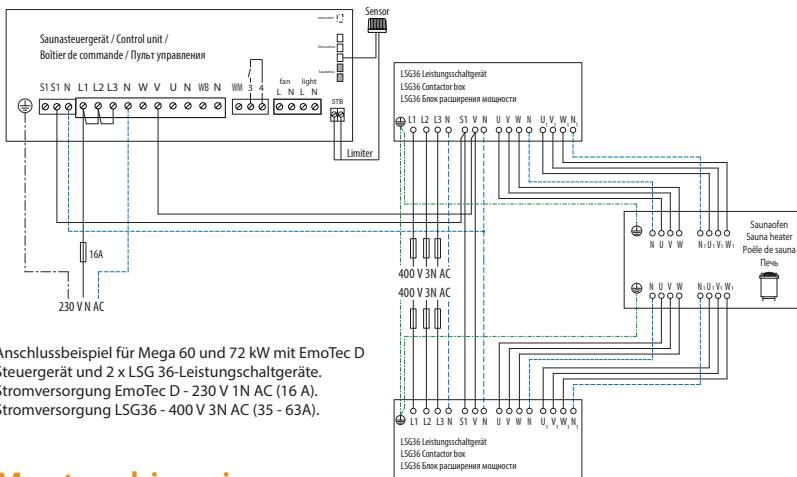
Sensor

Saunasteuergerät / Control unit / Boîtier de commande / Пульт управления

S1 S1 N L1 L2 L3 N N W V U N WB N WM 3 4 fan L N light L N STB

Limiter

16A

230 V N AC

LSG36 Leistungsschaltgerät
LSG36 Contactor box
LSG36 Блок расширения мощности

L1 L2 L3 N S1 V N U V W N $U_1$ $V_1$ $W_1$ $N_1$

400 V 3N AC

400 V 3N AC

Saunaofen
Sauna heater
Poêle de sauna
Печь

N U V W $N_1$ $U_1$ $V_1$ $W_1$

N U V W $N_1$ $U_1$ $V_1$ $W_1$

L1 L2 L3 N S1 V N U V W N $U_1$ $V_1$ $W_1$ $N_1$

LSG36 Leistungsschaltgerät
LSG36 Contactor box
LSG36 Блок расширения мощности

Anschlussbeispiel für Mega 60 und 72 kW mit EmoTec D Steuergerät und 2 x LSG 36-Leistungschaltgeräte.
Stromversorgung EmoTec D - 230 V 1N AC (16 A).
Stromversorgung LSG36 - 400 V 3N AC (35 - 63A).